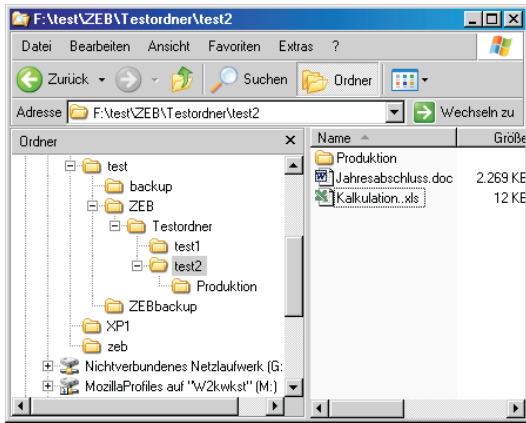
F:\test\ZEB\Testordner\test2

Datei Bearbeiten Ansicht Favoriten Extras ?

Zurück Suchen Ordner

Adresse F:\test\ZEB\Testordner\test2 Wechseln zu

Ordner ×

test
backup
ZEB
Testordner
test1
test2
Produktion
ZEBbackup
XP1
zeb
Nichtverbundenes Netzlaufwerk (G:
MozillaProfiles auf "W2kwkst" (M:)

| Name | Größe |
|---|---|
| Produktion | |
| Jahresabschluss.doc | 2.269 KE |
| Kalkulation..xls | 12 KE |